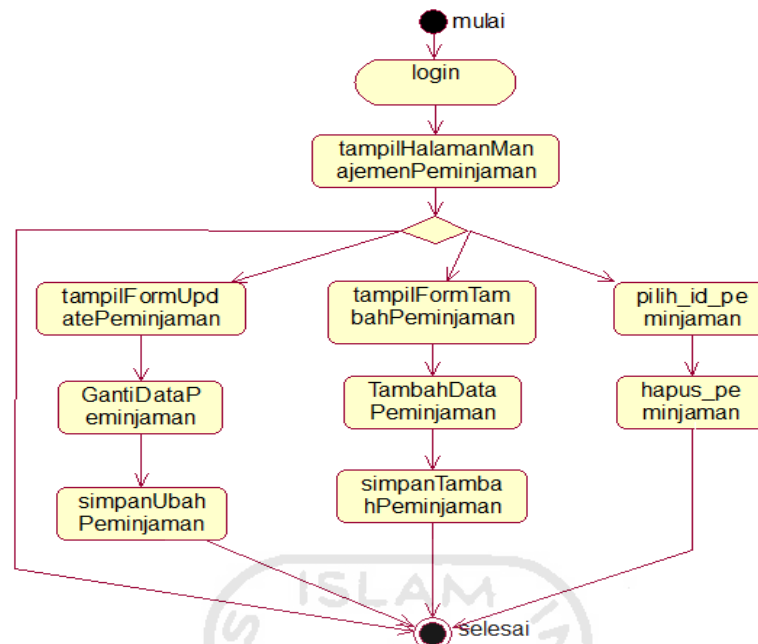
mulai

login

tampilHalamanManajemenPeminjaman

tampilFormUpdatePeminjaman

GantiDataPeminjaman

simpanUbahPeminjaman

tampilFormTambahPeminjaman

TambahDataPeminjaman

simpanTambahPeminjaman

pilih_id_peminjaman

hapus_peminjaman

ISLAM

selesai